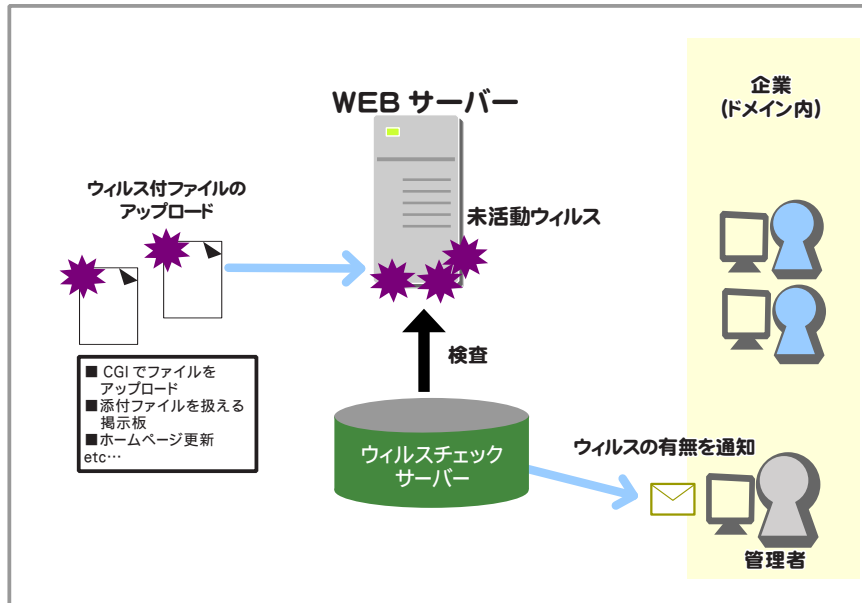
WEB サーバー

企業
(ドメイン内)

ウィルス付ファイルの
アップロード

未活動ウィルス

■ CGI でファイルを
アップロード
■添付ファイルを扱える
掲示板
■ホームページ更新
etc…

検査

ウィルスチェック
サーバー

ウィルスの有無を通知

管理者